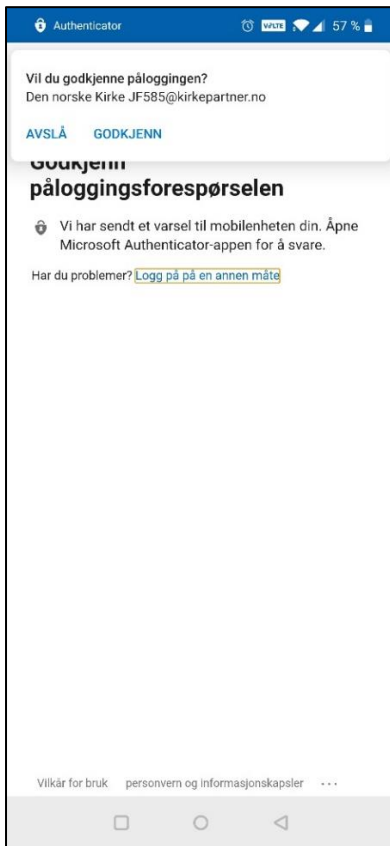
Authenticator

VoLTE 57 %

Vil du godkjenne påloggingen?
Den norske Kirke JF585@kirkepartner.no

AVSLÅ GODKJENN

Godkjenn påloggingsforespørselen

Vi har sendt et varsel til mobilenheten din. Åpne Microsoft Authenticator-appen for å svare.

Har du problemer? Logg på på en annen måte

Vilkår for bruk personvern og informasjonskapsler ...